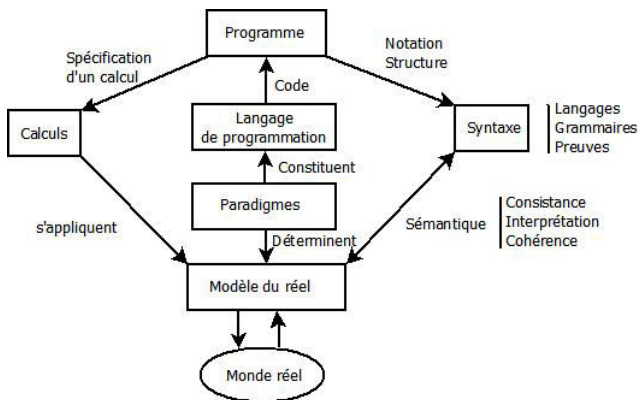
Programme

Spécification d'un calcul

Notation Structure

Code

Calculs

Langage de programmation

Syntaxe

Langages
Grammaires
Preuves

Constituent

Paradigmes

s'appliquent

Déterminent

Sémantique

Consistance
Interprétation
Cohérence

Modèle du réel

Monde réel